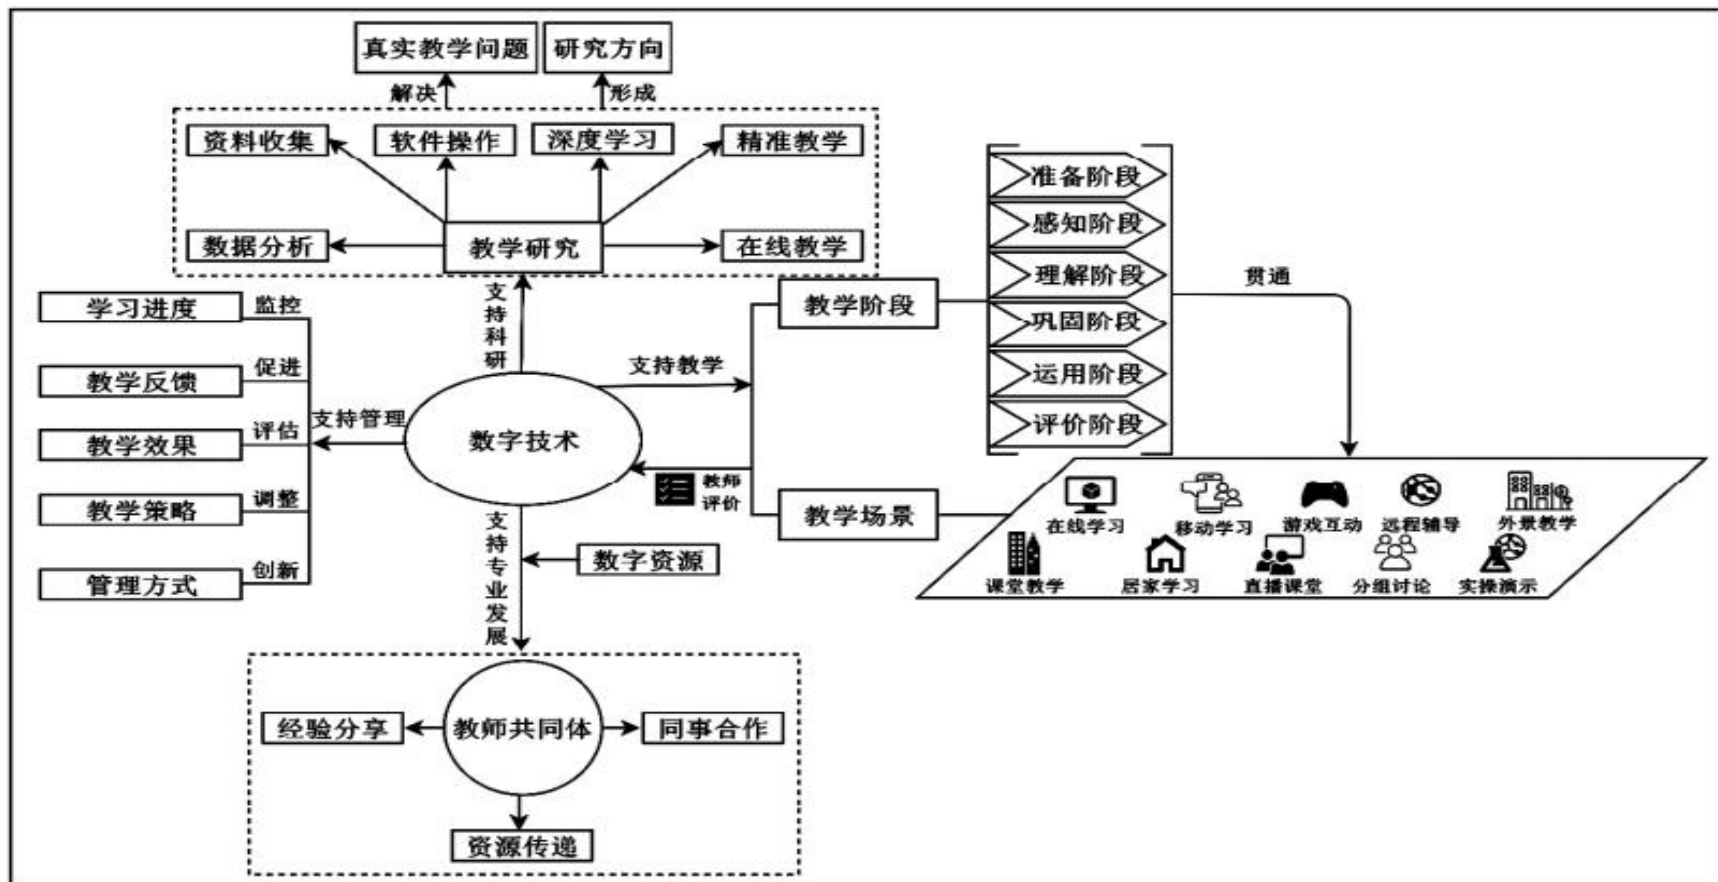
真实教学问题
研究方向
解决
形成
资料收集
软件操作
深度学习
精准教学
数据分析
教学研究
在线教学
准备阶段
感知阶段
理解阶段
巩固阶段
运用阶段
评价阶段
贯通
学习进度
监控
教学反馈
促进
教学效果
评估
教学策略
调整
管理方式
创新
支持科研
支持管理
数字技术
支持教学
教学阶段
教师评价
教学场景
支持专业发展
数字资源
在线学习
移动学习
游戏互动
远程辅导
外景教学
课堂教学
居家学习
直播课堂
分组讨论
实操演示
经验分享
教师共同体
同事合作
资源传递